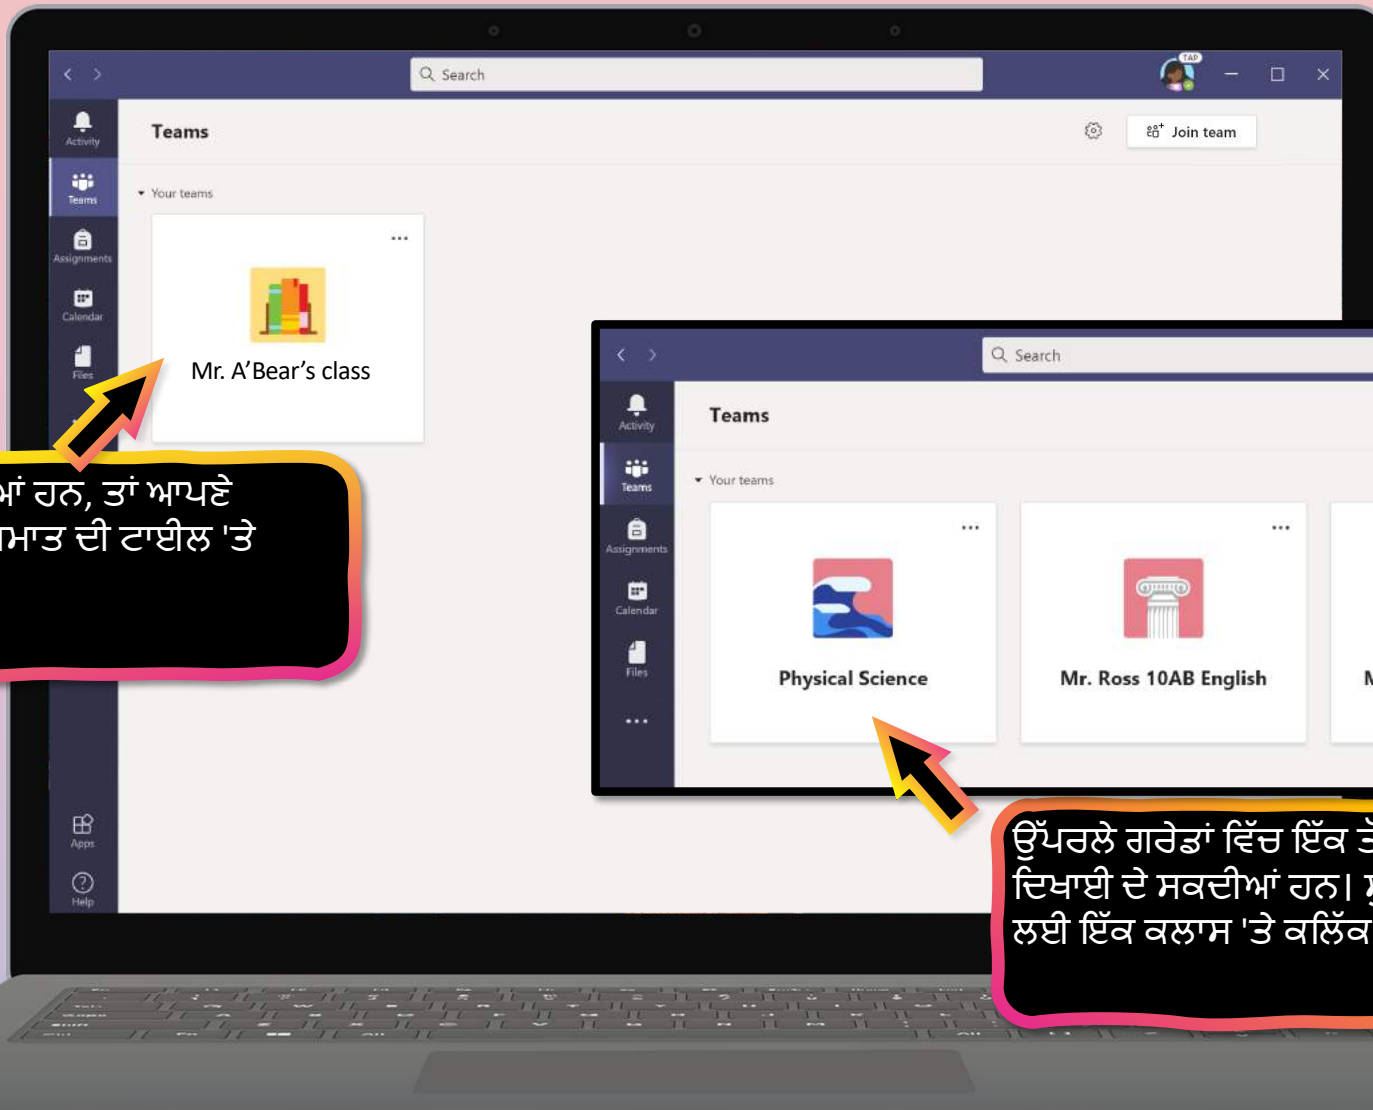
Search

TAP

Activity
Teams
Assignments
Calendar
Files

Teams

Join team

Your teams

...

Mr. A'Bear's class

ਆਂ ਹਨ, ਤਾਂ ਆਪਣੇ
ਮਾਤ ਦੀ ਟਾਈਲ 'ਤੇ

Apps
Help

Search

Activity
Teams
Assignments
Calendar
Files
...

Teams

Your teams

...
Physical Science

...
Mr. Ross 10AB English

M

ਉੱਪਰਲੇ ਗਰੇਡਾਂ ਵਿੱਚ ਇੱਕ ਤੋ
ਦਿਖਾਈ ਦੇ ਸਕਦੀਆਂ ਹਨ। ਸ਼
ਲਈ ਇੱਕ ਕਲਾਸ 'ਤੇ ਕਲਿੱਕ